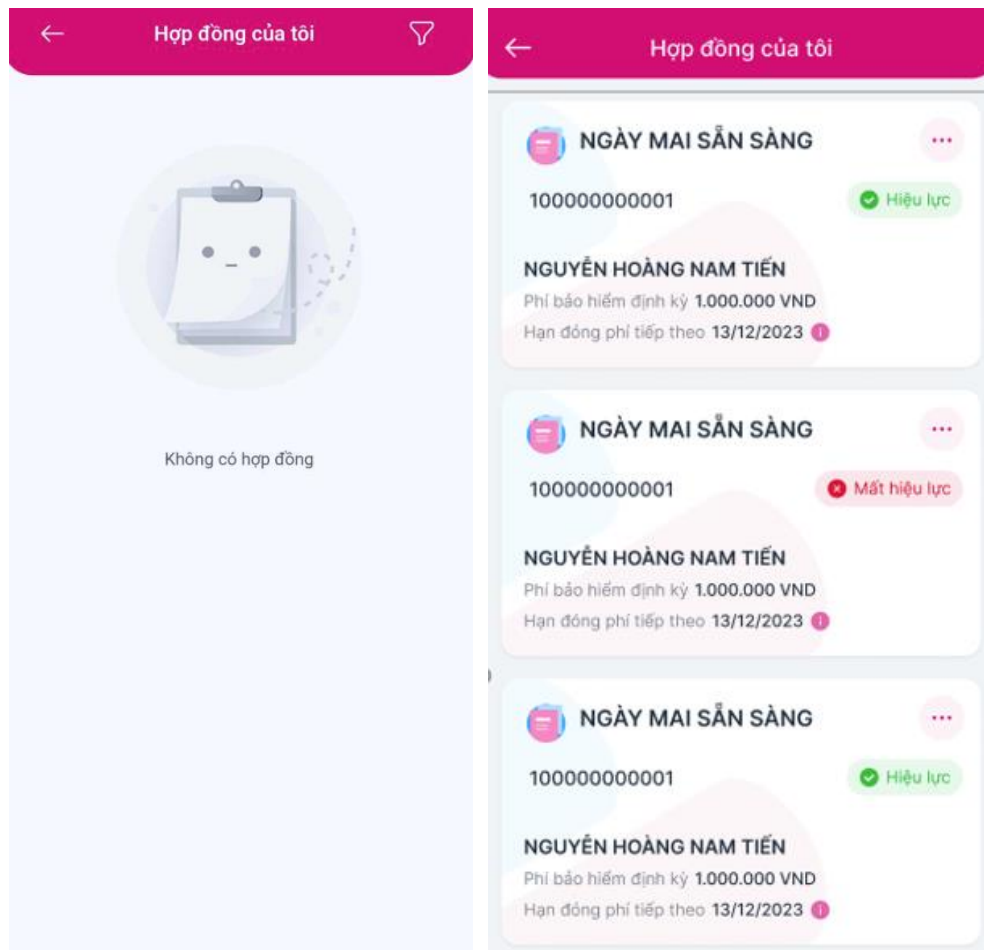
Hợp đồng của tôi

Không có hợp đồng

Hợp đồng của tôi

NGÀY MAI SẴN SÀNG
100000000001
Hiệu lực
NGUYỄN HOÀNG NAM TIẾN
Phí bảo hiểm định kỳ 1.000.000 VND
Hạn đóng phí tiếp theo 13/12/2023

NGÀY MAI SẴN SÀNG
100000000001
Mất hiệu lực
NGUYỄN HOÀNG NAM TIẾN
Phí bảo hiểm định kỳ 1.000.000 VND
Hạn đóng phí tiếp theo 13/12/2023

NGÀY MAI SẴN SÀNG
100000000001
Hiệu lực
NGUYỄN HOÀNG NAM TIẾN
Phí bảo hiểm định kỳ 1.000.000 VND
Hạn đóng phí tiếp theo 13/12/2023